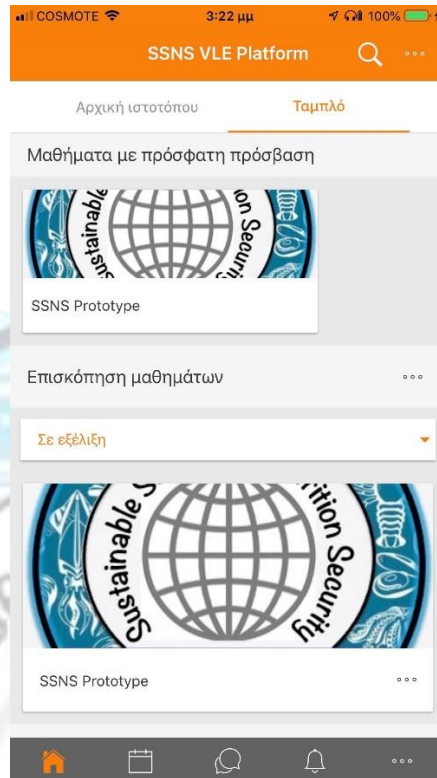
COSMOTE 3:22 μμ 100%

SSNS VLE Platform

Αρχική ιστοτόπου

Ταμπλό

Μαθήματα με πρόσφατη πρόσβαση

Sustainable ion Security

SSNS Prototype

Επισκόπηση μαθημάτων

Σε εξέλιξη

Sustainable tion Security

SSNS Prototype